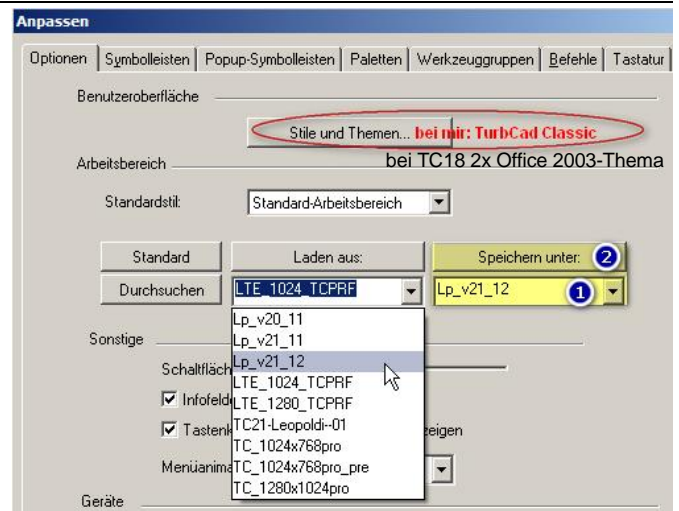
Anpassen

Optionen | Symbolleisten | Popup-Symbolleisten | Paletten | Werkzeuggruppen | Befehle | Tastatur

Benutzeroberfläche

Stile und Themen... bei mir: TurbCad Classic

Arbeitsbereich

bei TC18 2x Office 2003-Thema

Standardstil: Standard-Arbeitsbereich

Standard
Laden aus:
Speichern unter:
2

Durchsuchen
LTE_1024_TCPRF
Lp_v21_12
1

Sonstige

Schaltfläch

Infofeld

Tastenk

zeigen

Menüanima

Lp_v20_11
Lp_v21_11
Lp_v21_12
LTE_1024_TCPRF
LTE_1280_TCPRF
TC21-Leopoldi--01
TC_1024x768pro
TC_1024x768pro_pre
TC_1280x1024pro

Geräte